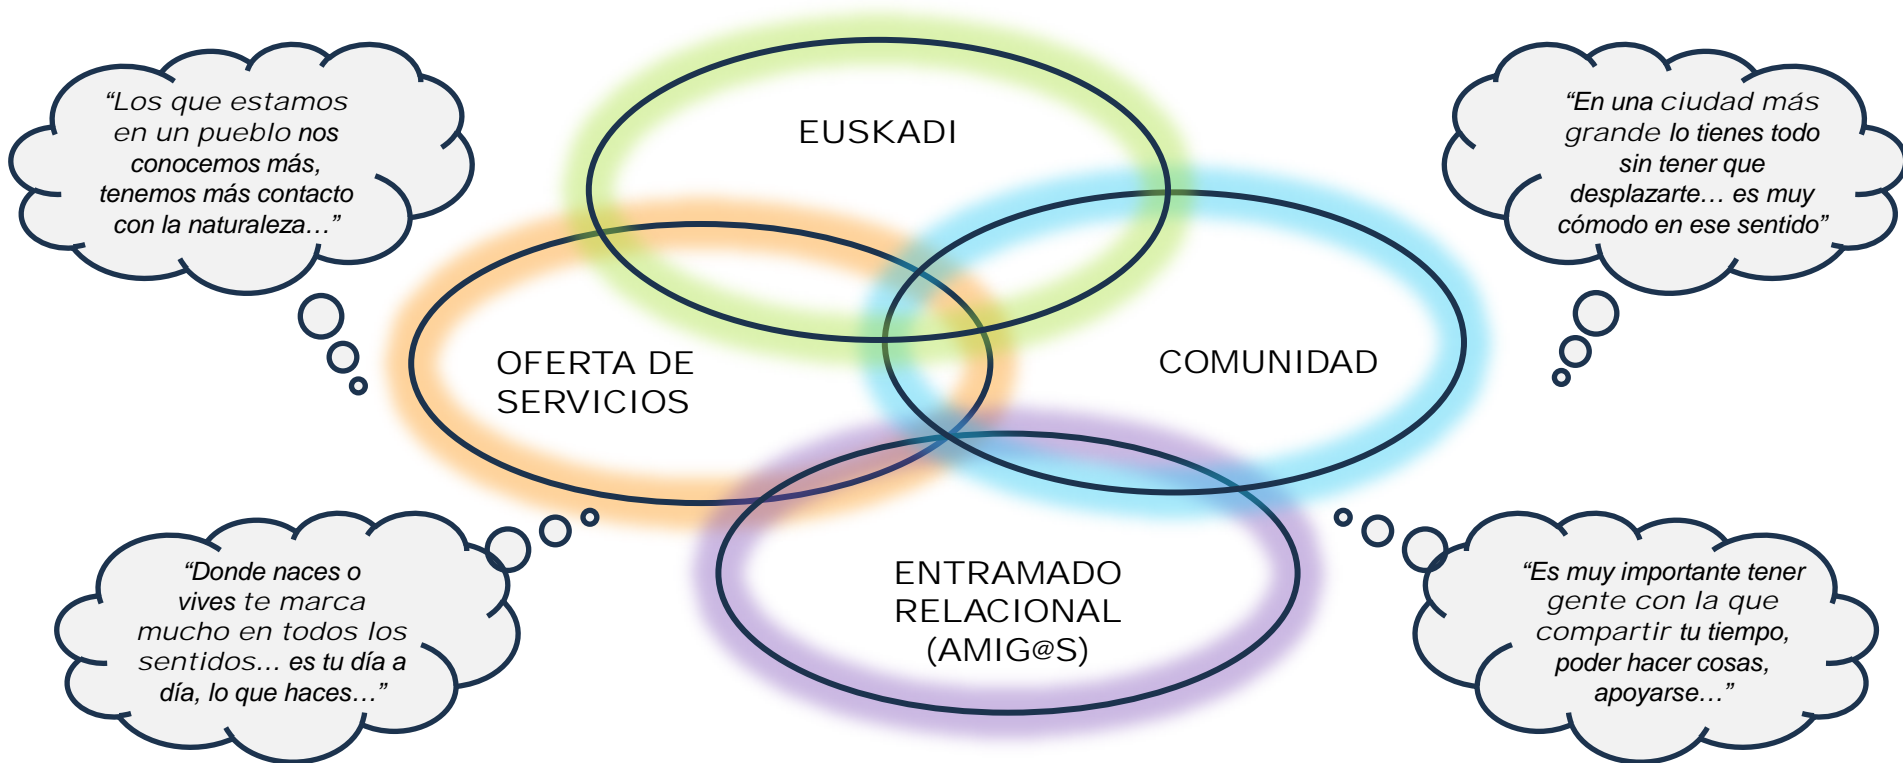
“Los que estamos en un pueblo nos conocemos más, tenemos más contacto con la naturaleza…”

EUSKADI

“En una ciudad más grande lo tienes todo sin tener que desplazarte… es muy cómodo en ese sentido”

OFERTA DE SERVICIOS

COMUNIDAD

ENTRAMADO RELACIONAL (AMIG@S)

“Donde naces o vives te marca mucho en todos los sentidos… es tu día a día, lo que haces…”

“Es muy importante tener gente con la que compartir tu tiempo, poder hacer cosas, apoyarse…”